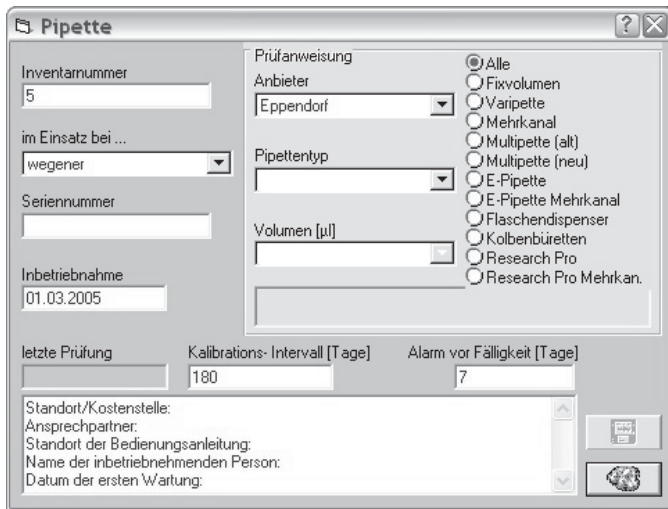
Pipette

?

Inventarnummer

5

im Einsatz bei ...

wegener

Seriennummer

Inbetriebnahme

01.03.2005

Prüfanweisung

Anbieter

Eppendorf

Pipettentyp

Volumen [µl]

Alle

Fixvolumen

Varipette

Mehrkanal

Multipette (alt)

Multipette (neu)

E-Pipette

E-Pipette Mehrkanal

Flaschendispenser

Kolbenbüretten

Research Pro

Research Pro Mehrkan.

letzte Prüfung

Kalibrations- Intervall [Tage]

180

Alarm vor Fälligkeit [Tage]

7

Standort/Kostenstelle:
Ansprechpartner:
Standort der Bedienungsanleitung:
Name der inbetriebnehmenden Person:
Datum der ersten Wartung: